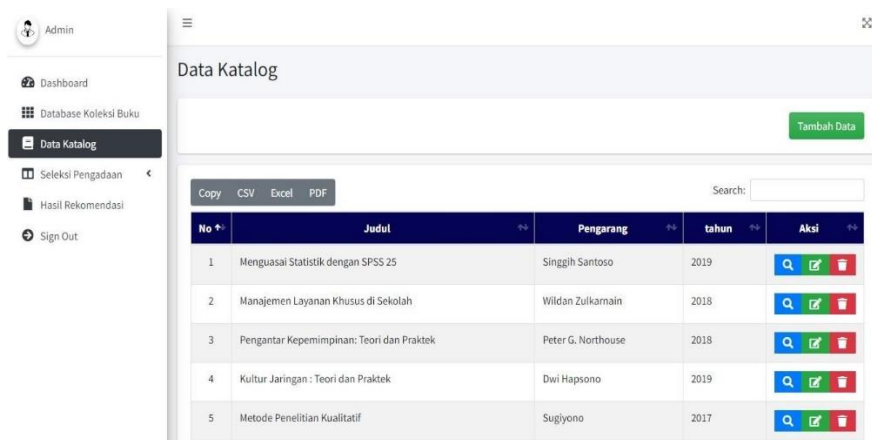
Admin

Dashboard
Database Koleksi Buku
Data Katalog
Seleksi Pengadaan
Hasil Rekomendasi
Sign Out

Data Katalog

Tambah Data

Copy CSV Excel PDF

Search:

| No | Judul | Pengarang | tahun | Aksi |
|---|---|---|---|---|
| 1 | Menguasai Statistik dengan SPSS 25 | Singgih Santoso | 2019 | |
| 2 | Manajemen Layanan Khusus di Sekolah | Wildan Zulkarnain | 2018 | |
| 3 | Pengantar Kepemimpinan: Teori dan Praktek | Peter G. Northouse | 2018 | |
| 4 | Kultur Jaringan : Teori dan Praktek | Dwi Hapsono | 2019 | |
| 5 | Metode Penelitian Kualitatif | Sugiyono | 2017 | |